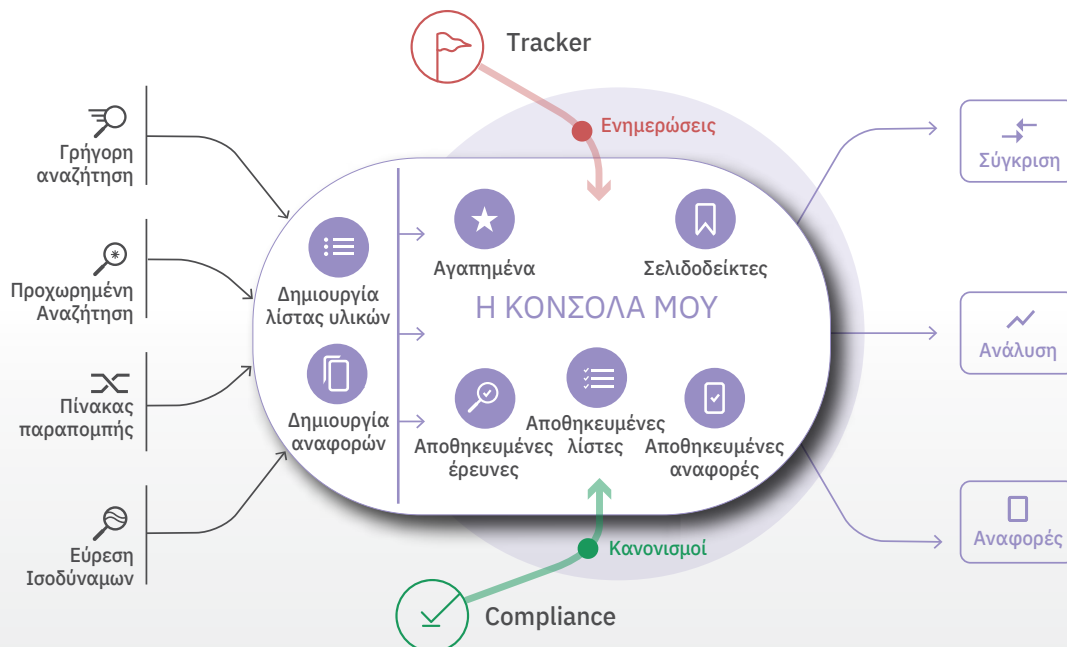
Tracker

Ενημερώσεις

Γρήγορη αναζήτηση

Προχωρημένη Αναζήτηση

Πίνακας παραπομπής

Εύρεση Ισοδύναμων

Δημιουργία λίστας υλικών

Δημιουργία αναφορών

Αγαπημένα

Σελιδοδείκτες

Η ΚΟΝΣΟΛΑ ΜΟΥ

Αποθηκευμένες έρευνες

Αποθηκευμένες λίστες

Αποθηκευμένες αναφορές

Σύγκριση

Ανάλυση

Αναφορές

Κανονισμοί

Compliance